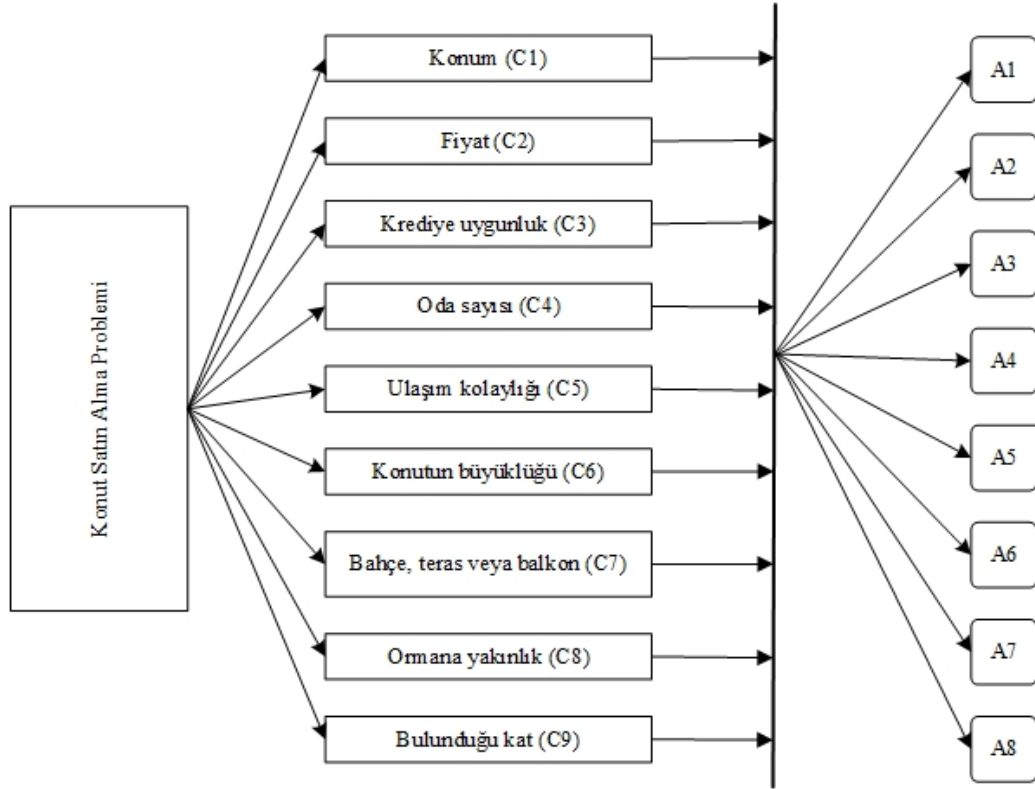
Konut Satın Alma Problemi

Konum (C1)

Fiyat (C2)

Krediye uygunluk (C3)

Oda sayısı (C4)

Ulaşım kolaylığı (C5)

Konutun büyüklüğü (C6)

Bahçe, teras veya balkon (C7)

Ormana yakınlık (C8)

Bulunduğu kat (C9)

A1

A2

A3

A4

A5

A6

A7

A8